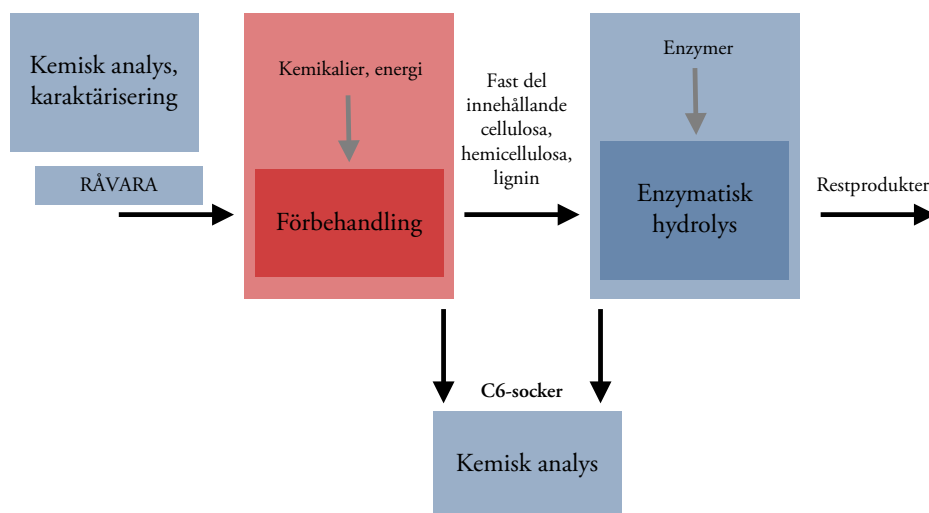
Kemisk analys, karaktärisering

RÅVARA

Kemikalier, energi

Förbehandling

Fast del innehållande cellulosa, hemicellulosa, lignin

Enzymer

Enzymatisk hydrolys

Restprodukter

C6-socker

Kemisk analys